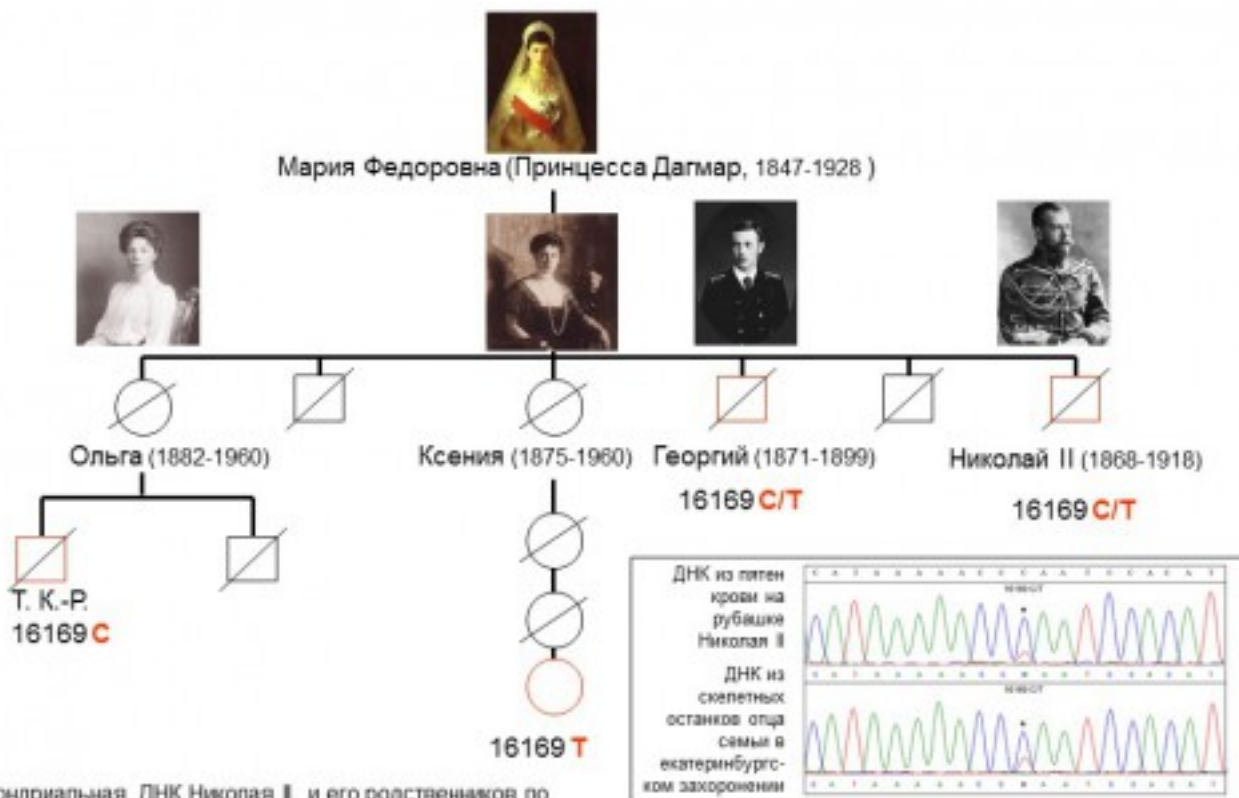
Мария Федоровна (Принцесса Дагмар, 1847-1928 )

Ольга (1882-1960)

Ксения (1875-1960)

Георгий (1871-1899)

16169 C/T

Николай II (1868-1918)

16169 C/T

Т. К.-Р.
16169 C

16169 T

ДНК из пятен крови на рубашке Николая II

ДНК из скелетных останков отца семьи в екатеринбургском захоронении

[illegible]ондриальная ДНК Николая II и его родственников по